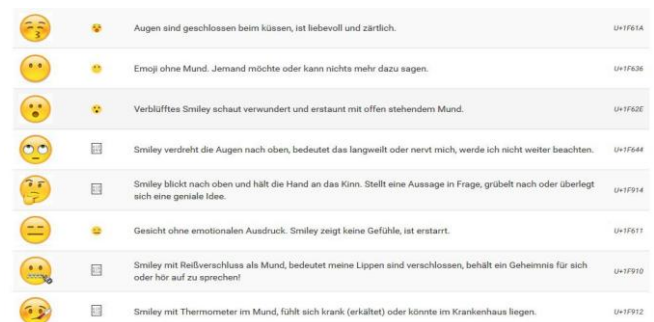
| | | | |
|---|---|---|---|
| | | Augen sind geschlossen beim küssen, ist liebevoll und zärtlich. | U+1F61A |
| | | Emoji ohne Mund. Jemand möchte oder kann nichts mehr dazu sagen. | U+1F636 |
| | | Verblüfftes Smiley schaut verwundert und erstaunt mit offen stehendem Mund. | U+1F62E |
| | | Smiley verdreht die Augen nach oben, bedeutet das langweilt oder nervt mich, werde ich nicht weiter beachten. | U+1F644 |
| | | Smiley blickt nach oben und hält die Hand an das Kinn. Stellt eine Aussage in Frage, grübelt nach oder überlegt sich eine geniale Idee. | U+1F914 |
| | | Gesicht ohne emotionalen Ausdruck. Smiley zeigt keine Gefühle, ist erstarrt. | U+1F611 |
| | | Smiley mit Reißverschluss als Mund, bedeutet meine Lippen sind verschlossen, behält ein Geheimnis für sich oder hör auf zu sprechen! | U+1F910 |
| | | Smiley mit Thermometer im Mund, fühlt sich krank (erkältet) oder könnte im Krankenhaus liegen. | U+1F912 |